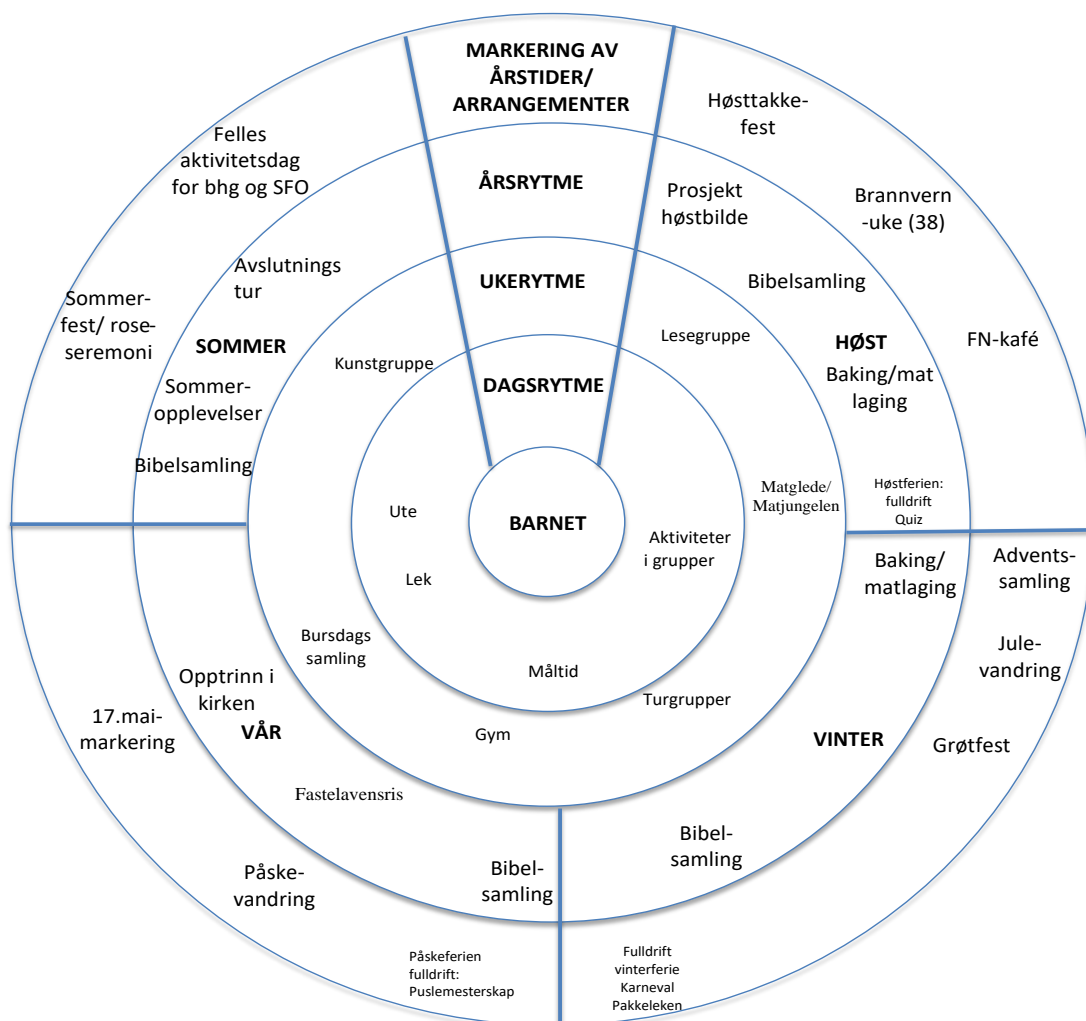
MARKERING AV ÅRSTIDER/ ARRANGEMENTER

ÅRSRYTME

UKERYTME

DAGSRYTME

BARNET

Felles aktivitetsdag for bhg og SFO

Sommer-fest/ rose-seremoni

Avslutnings tur

SOMMER

Sommer-opplevelser

Bibelsamling

Kunstgruppe

Høsttakke-fest

Prosjekt høstbilde

Brannvern -uke (38)

Bibelsamling

Lesegruppe

HØST

Baking/mat laging

FN-kafé

Matglede/ Matjungelen

Høstferien: fulldrift Quiz

Ute

Lek

Aktiviteter i grupper

Måltid

Bursdags samling

Turgrupper

Gym

Baking/ matlaging

Advents-samling

Jule-vandring

Grøtfest

VINTER

Opptrinn i kirken

VÅR

17.mai-markering

Fastelavensris

Påske-vandring

Bibel-samling

Bibel-samling

Påskeferien fulldrift: Puslemesterskap

Fulldrift vinterferie Karneval Pakkeleken